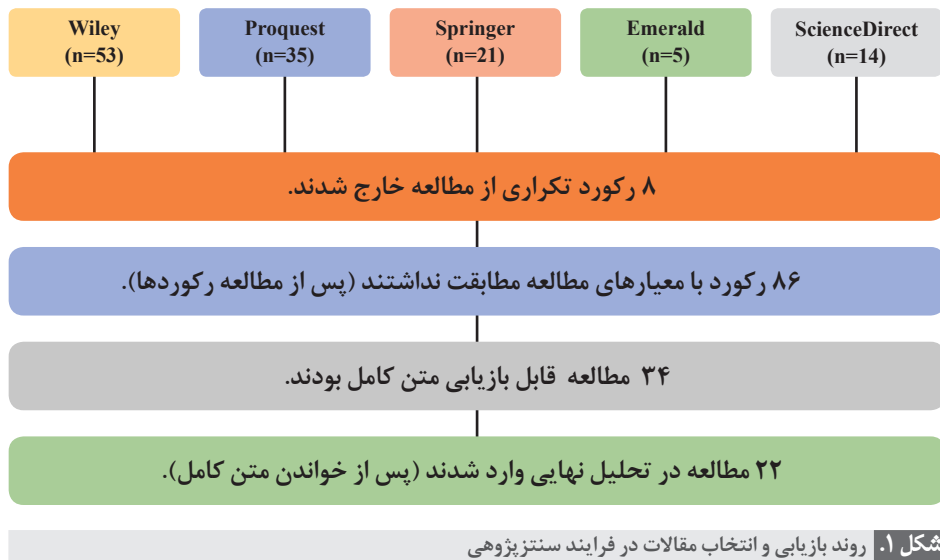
Wiley
(n=53)

Proquest
(n=35)

Springer
(n=21)

Emerald
(n=5)

ScienceDirect
(n=14)

۸ رکورد تکراری از مطالعه خارج شدند.

۸۶ رکورد با معیارهای مطالعه مطابقت نداشتند (پس از مطالعه رکوردها).

۳۴ مطالعه قابل بازیابی متن کامل بودند.

۲۲ مطالعه در تحلیل نهایی وارد شدند (پس از خواندن متن کامل).

شکل ۱. روند بازیابی و انتخاب مقالات در فرایند سنتزپژوهی